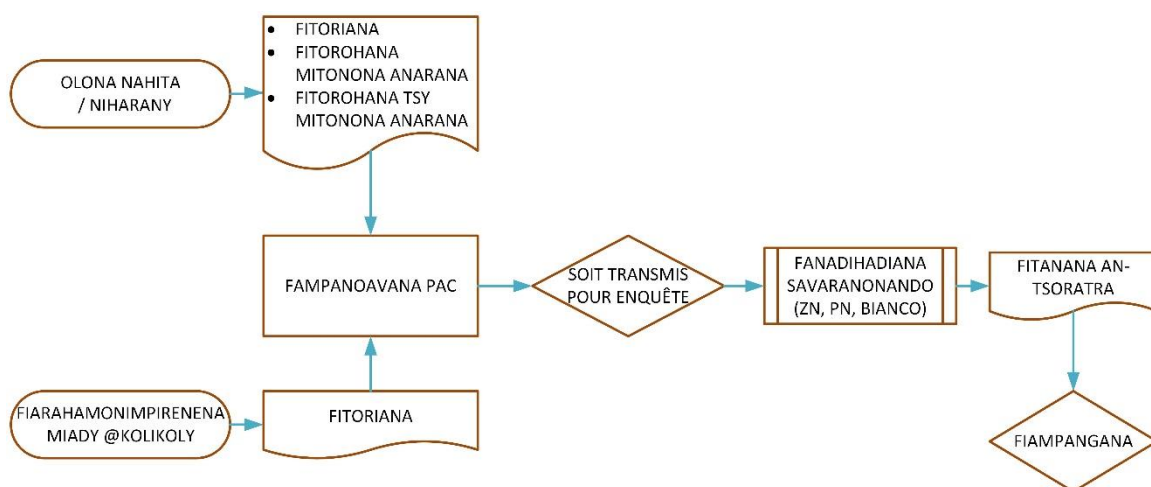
OLONA NAHITA / NIHARANY

- FITORIANA
- FITOROHANA MITONONA ANARANA
- FITOROHANA TSY MITONONA ANARANA

FAMPANOAVANA PAC

SOIT TRANSMIS POUR ENQUÊTE

FANADIHADIANA SAVARANONANDO (ZN, PN, BIANCO)

FITANANA ANTSORATRA

FIAMPANGANA

FIARAHAMONIMPIRENENA MIADY @KOLIKOLY

FITORIANA